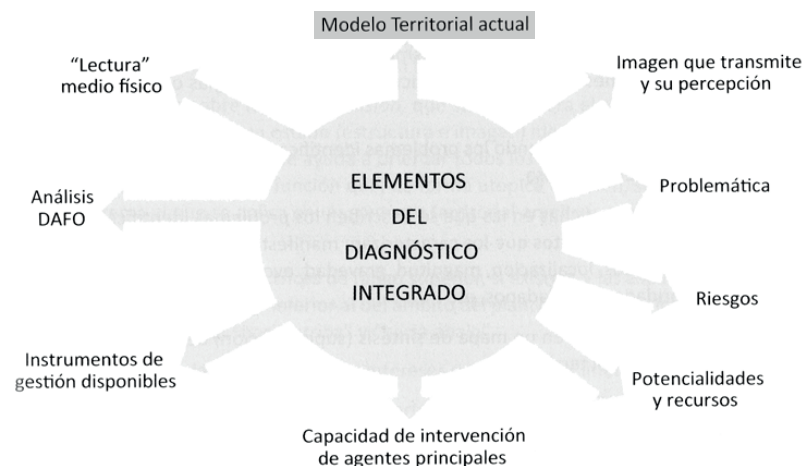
Modelo Territorial actual

"Lectura" medio físico

Imagen que transmite y su percepción

Análisis DAFO

ELEMENTOS DEL DIAGNÓSTICO INTEGRADO

Problemática

Riesgos

Instrumentos de gestión disponibles

Potencialidades y recursos

Capacidad de intervención de agentes principales